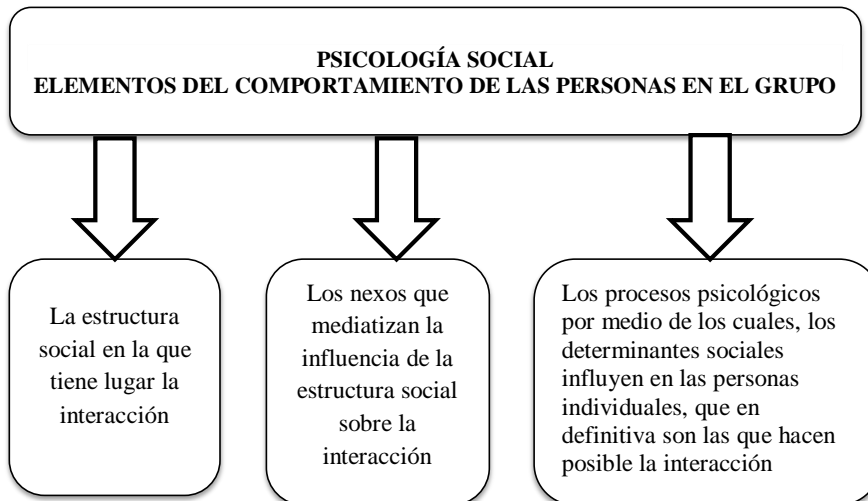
PSICOLOGÍA SOCIAL
ELEMENTOS DEL COMPORTAMIENTO DE LAS PERSONAS EN EL GRUPO

La estructura social en la que tiene lugar la interacción

Los nexos que mediatizan la influencia de la estructura social sobre la interacción

Los procesos psicológicos por medio de los cuales, los determinantes sociales influyen en las personas individuales, que en definitiva son las que hacen posible la interacción